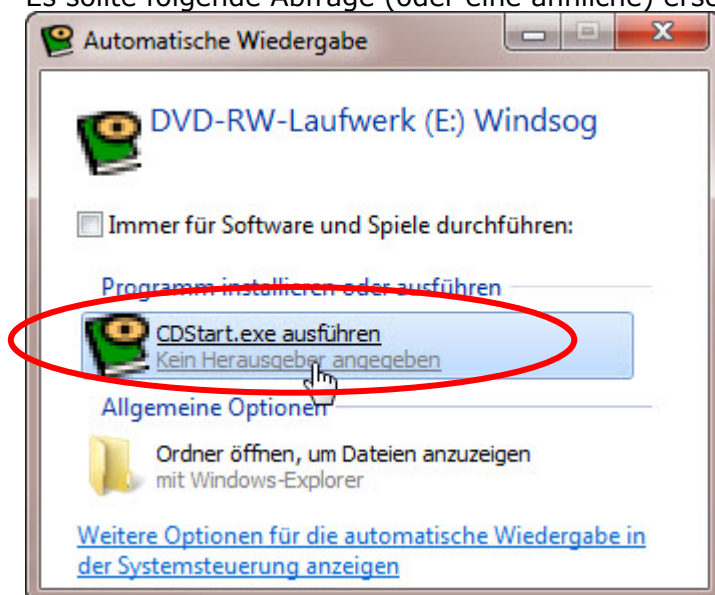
Es sollte folgende Abfrage (oder eine ähnliche) ers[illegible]

Automatische Wiedergabe

DVD-RW-Laufwerk (E:) Windsog

Immer für Software und Spiele durchführen:

Programm installieren oder ausführen

CDStart.exe ausführen
Kein Herausgeber angegeben

Allgemeine Optionen

Ordner öffnen, um Dateien anzuzeigen
mit Windows-Explorer

Weitere Optionen für die automatische Wiedergabe in der Systemsteuerung anzeigen